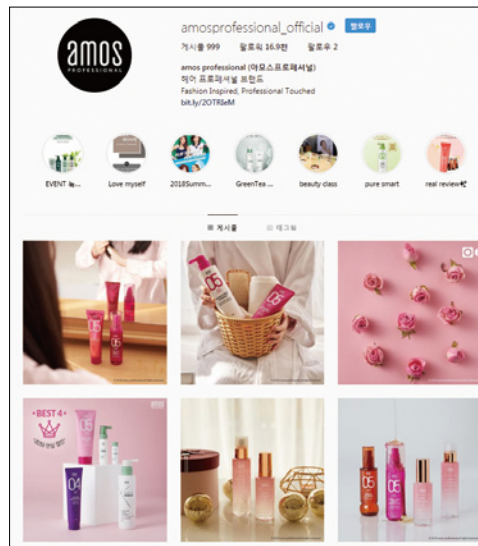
amos PROFESSIONAL

amosprofessional_official 팔로우

게시물 999 팔로워 16.9천 팔로우 2

amos professional (아모스프로페셔널)
헤어 프로페셔널 브랜드
Fashion Inspired, Professional Touched
bit.ly/2OTRleM

EVENT 놓... Love myself 2018Summ... GreenTea ... beauty class pure smart real review

게시물 태그됨

BEST 4